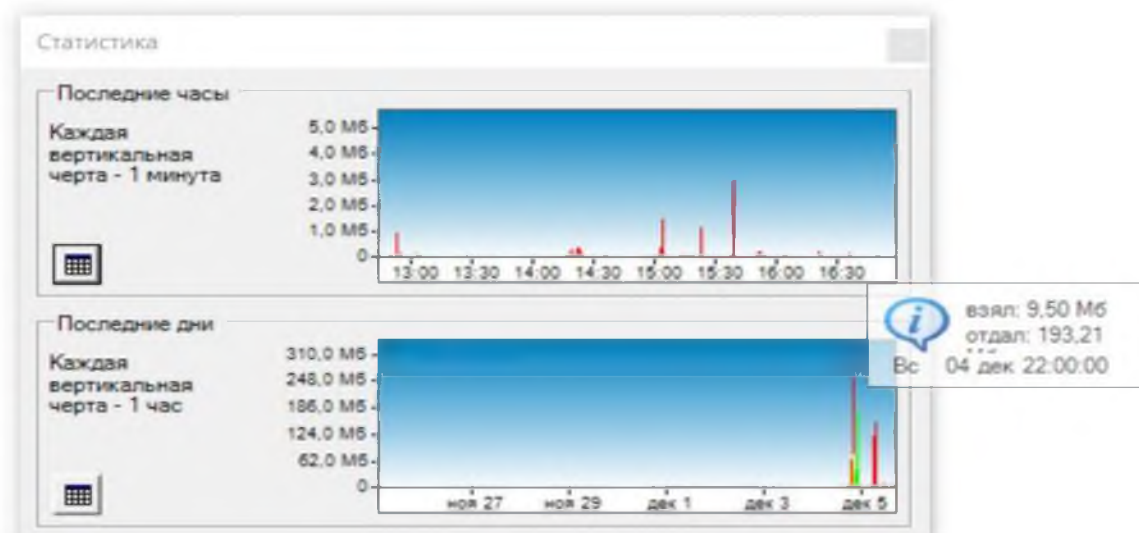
Статистика

Последние часы

Каждая вертикальная черта - 1 минута

5,0 Мб
4,0 Мб
3,0 Мб
2,0 Мб
1,0 Мб
0

13:00 13:30 14:00 14:30 15:00 15:30 16:00 16:30

Последние дни

Каждая вертикальная черта - 1 час

310,0 Мб
248,0 Мб
186,0 Мб
124,0 Мб
62,0 Мб
0

ноя 27 ноя 29 дек 1 дек 3 дек 5

взял: 9,50 Мб
отдал: 193,21
Вс 04 дек 22:00:00